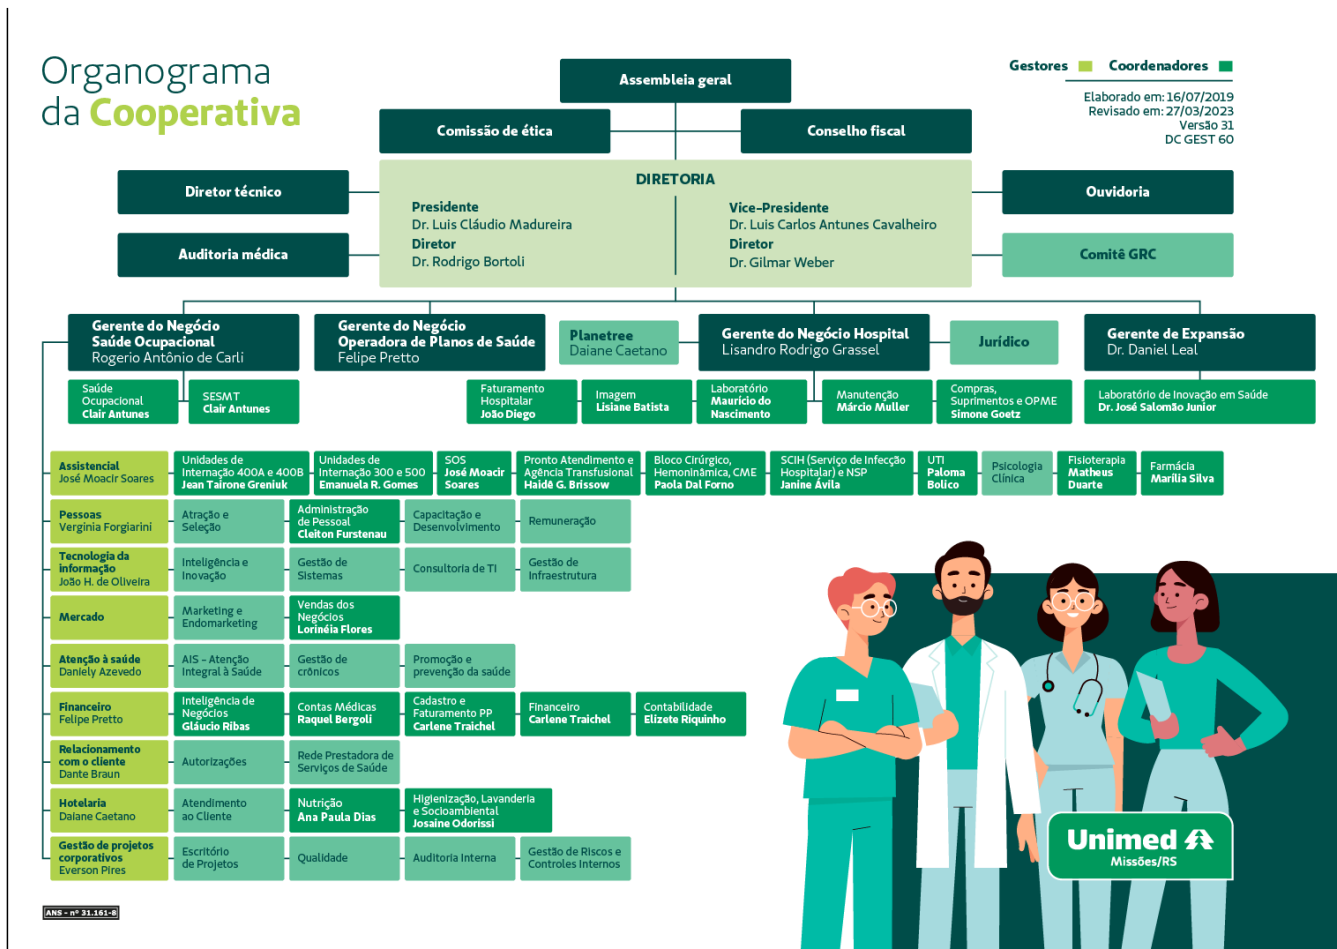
Organograma da Cooperativa

Gestores Coordenadores

Elaborado em: 16/07/2019
Revisado em: 27/03/2023
Versão 31
DC GEST 60

Assembleia geral

Comissão de ética

Conselho fiscal

Diretor técnico

Auditoria médica

DIRETORIA

Presidente
Dr. Luis Cláudio Madureira
Diretor
Dr. Rodrigo Bortoli

Vice-Presidente
Dr. Luis Carlos Antunes Cavalheiro
Diretor
Dr. Gilmar Weber

Ouvidoria

Comitê GRC

Gerente do Negócio Saúde Ocupacional
Rogerio Antônio de Carli

Gerente do Negócio Operadora de Planos de Saúde
Felipe Pretto

Planetree
Daiane Caetano

Gerente do Negócio Hospital
Lisandro Rodrigo Grassel

Jurídico

Gerente de Expansão
Dr. Daniel Leal

Saúde Ocupacional
Clair Antunes

SESMT
Clair Antunes

Faturamento Hospitalar
João Diego

Imagem
Lisiane Batista

Laboratório
Maurício do Nascimento

Manutenção
Márcio Muller

Compras, Suprimentos e OPME
Simone Goetz

Laboratório de Inovação em Saúde
Dr. José Salomão Junior

Assistencial
José Moacir Soares

Unidades de Internação 400A e 400B
Jean Tairone Greniuk

Unidades de Internação 300 e 500
Emanuela R. Gomes

SOS
José Moacir Soares

Pronto Atendimento e Agência Transfusional
Haidê G. Brissow

Bloco Cirúrgico, Hemoninâmica, CME
Paola Dal Forno

SCIH (Serviço de Infecção Hospitalar) e NSP
Janine Ávila

UTI
Paloma Bolico

Psicologia Clínica

Fisioterapia
Matheus Duarte

Farmácia
Marília Silva

Pessoas
Verginia Forgiarini

Atração e Seleção

Administração de Pessoal
Cleiton Furstenau

Capacitação e Desenvolvimento

Remuneração

Tecnologia da informação
João H. de Oliveira

Inteligência e Inovação

Gestão de Sistemas

Consultoria de TI

Gestão de Infraestrutura

Mercado

Marketing e Endomarketing

Vendas dos Negócios
Lorinéia Flores

Atenção à saúde
Daniely Azevedo

AIS - Atenção Integral à Saúde

Gestão de crônicos

Promoção e prevenção da saúde

Financeiro
Felipe Pretto

Inteligência de Negócios
Gláucio Ribas

Contas Médicas
Raquel Bergoli

Cadastro e Faturamento PP
Carlene Traichel

Financeiro
Carlene Traichel

Contabilidade
Elizete Riquinho

Relacionamento com o cliente
Dante Braun

Autorizações

Rede Prestadora de Serviços de Saúde

Hotelaria
Daiane Caetano

Atendimento ao Cliente

Nutrição
Ana Paula Dias

Higienização, Lavanderia e Socioambiental
Josaine Odorissi

Gestão de projetos corporativos
Everson Pires

Escritório de Projetos

Qualidade

Auditoria Interna

Gestão de Riscos e Controles Internos

Unimed
Missões/RS

ANS - nº 31.161-8